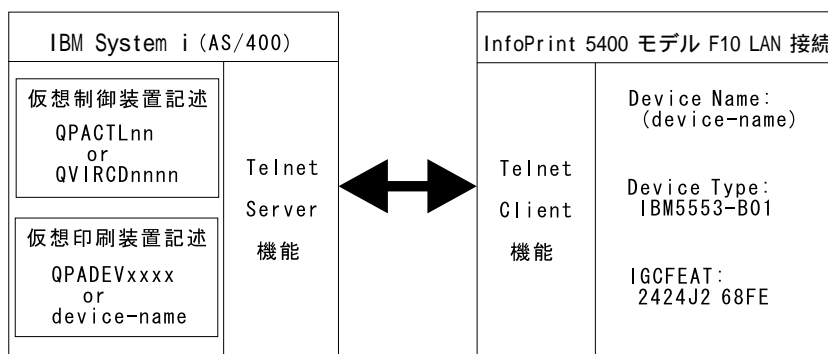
IBM System i (AS/400)

仮想制御装置記述
QPACTLnn
or
QVIRCDnnnn

仮想印刷装置記述
QPADEVxxxx
or
device-name

Telnet
Server
機能

InfoPrint 5400 モデル F10 LAN 接続

Telnet
Client
機能

Device Name:
(device-name)

Device Type:
IBM5553-B01

IGCFEAT:
2424J2 68FE